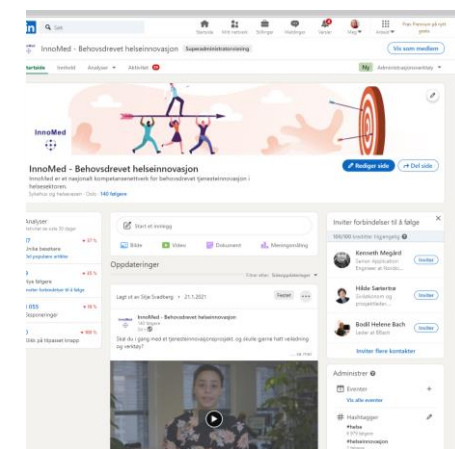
in Søk

Startside Mitt nettverk Stillinger Meldinger Varsler Meg Arbeid Prøv Premium på nytt gratis

InnoMed - Behovsdrevet helseinnovasjon Superadministratorvisning

Vis som medlem

Startside Innhold Analyser Aktivitet

Ny Administratorverktøy

InnoMed

InnoMed - Behovsdrevet helseinnovasjon

InnoMed er et nasjonalt kompetansenettverk for behovsdrevet tjenesteinnovasjon i helsesektoren.

Sykehus og helsevesen · Oslo · 140 følgere

Rediger side

Del side

Analyser

Unike besøkere

Nye følgere

Start et innlegg

Bilde

Video

Dokument

Meningsmåling

Oppdateringer

Sorter etter: Søkeaggregeringer

Lagt ut av Silje Sandberg • 21.1.2021

Festet

InnoMed - Behovsdrevet helseinnovasjon

140 følgere

Står du i gang med et tjenesteinnovasjonsprosjekt, og skulle gjerne hatt veiledning og verktøy?

...se mer

Inviter forbindelser til å følge

100/100 kreditter tilgjengelig

Kenneth Megård

Senior Application Engineer at Nordic...

Inviter

Hilde Sætertrø

Sykepleier og prosjektleder...

Inviter

Bodil Helene Bach

Leder at Bfach

Inviter

Inviter flere kontakter

Administrer

Eventer

Vis alle eventer

Hashtagger

#helse

#helseinnovasjon